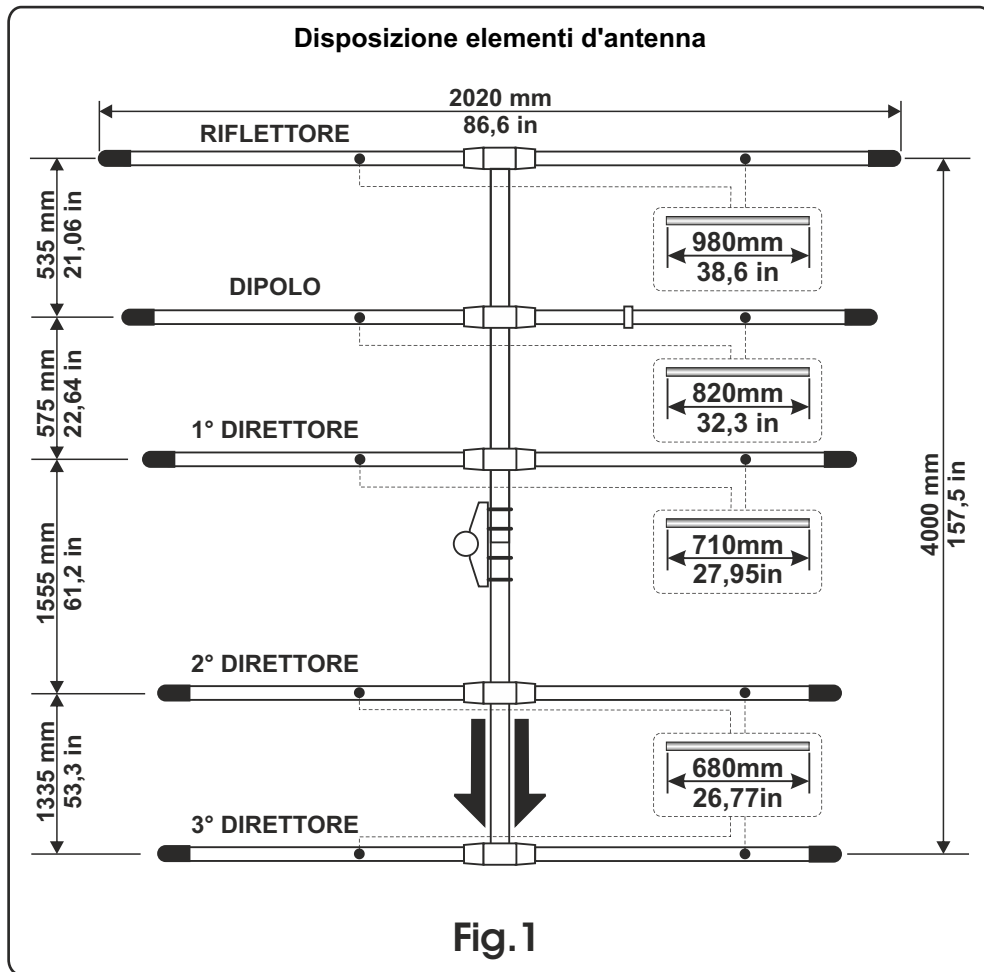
Disposizione elementi d'antenna

2020 mm
86,6 in

RIFLETTORE

535 mm
21,06 in

980mm
38,6 in

DIPOLO

575 mm
22,64 in

820mm
32,3 in

1° DIRETTORE

1555 mm
61,2 in

710mm
27,95in

4000 mm
157,5 in

2° DIRETTORE

1335 mm
53,3 in

680mm
26,77in

3° DIRETTORE

Fig.1